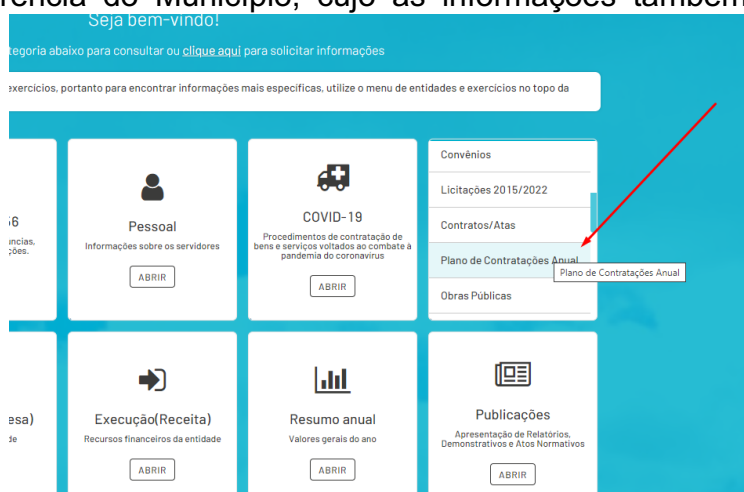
rência do Município, cujo as informações também

Seja bem-vindo!

tegoria abaixo para consultar ou clique aqui para solicitar informações

exercícios, portanto para encontrar informações mais específicas, utilize o menu de entidades e exercícios no topo da

56

uncias,
ções.

Pessoal

Informações sobre os servidores

ABRIR

COVID-19

Procedimentos de contratação de bens e serviços voltados ao combate à pandemia do coronavírus

ABRIR

Convênios

Licitações 2015/2022

Contratos/Atas

Plano de Contratações Anual

Plano de Contratações Anual

Obras Públicas

esa)

de

Execução(Receita)

Recursos financeiros da entidade

ABRIR

Resumo anual

Valores gerais do ano

ABRIR

Publicações

Apresentação de Relatórios, Demonstrativos e Atos Normativos

ABRIR